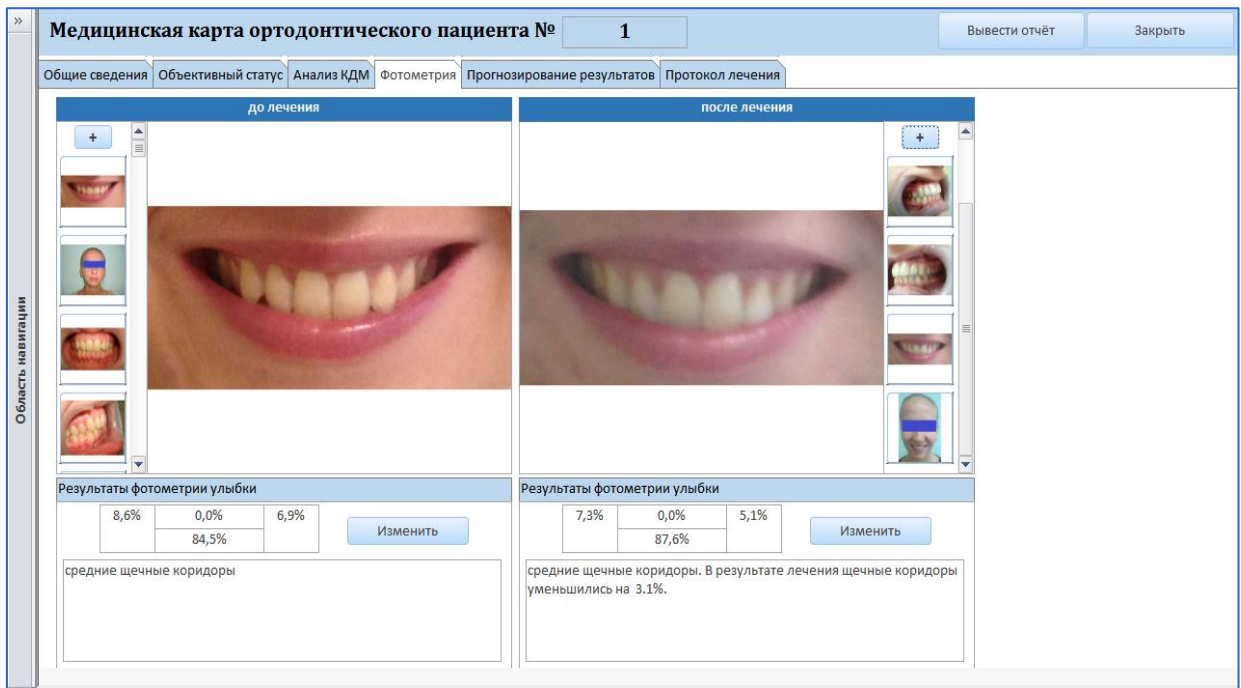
»

Область навигации

Медицинская карта ортодонтического пациента № 1

Вывести отчёт

Закрыть

Общие сведения | Объективный статус | Анализ КДМ | Фотометрия | Прогнозирование результатов | Протокол лечения

до лечения

+

после лечения

+

Результаты фотометрии улыбки

| 8,6% | 0,0% | 6,9% |
|---|---|---|
| | 84,5% | |

Изменить

средние щечные коридоры

Результаты фотометрии улыбки

| 7,3% | 0,0% | 5,1% |
|---|---|---|
| | 87,6% | |

Изменить

средние щечные коридоры. В результате лечения щечные коридоры уменьшились на 3.1%.